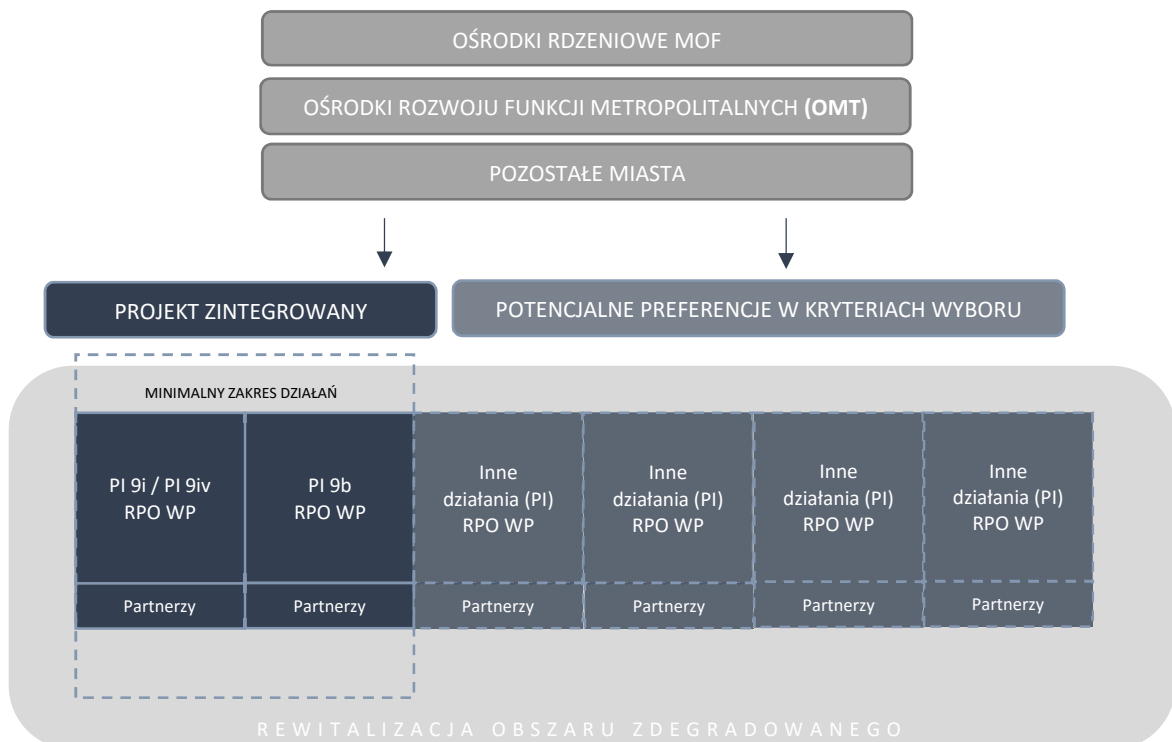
OŚRODKI RDZENIOWE MOF

OŚRODKI ROZWOJU FUNKCJI METROPOLITALNYCH **(OMT)**

POZOSTAŁE MIASTA

PROJEKT ZINTEGROWANY

POTENCJALNE PREFERENCJE W KRYTERIACH WYBORU

MINIMALNY ZAKRES DZIAŁAŃ

PI 9i / PI 9iv RPO WP

Partnerzy

PI 9b RPO WP

Partnerzy

Inne działania (PI) RPO WP

Partnerzy

Inne działania (PI) RPO WP

Partnerzy

Inne działania (PI) RPO WP

Partnerzy

Inne działania (PI) RPO WP

Partnerzy

REWITALIZACJA OBSZARU ZDEGRADOWANEGO